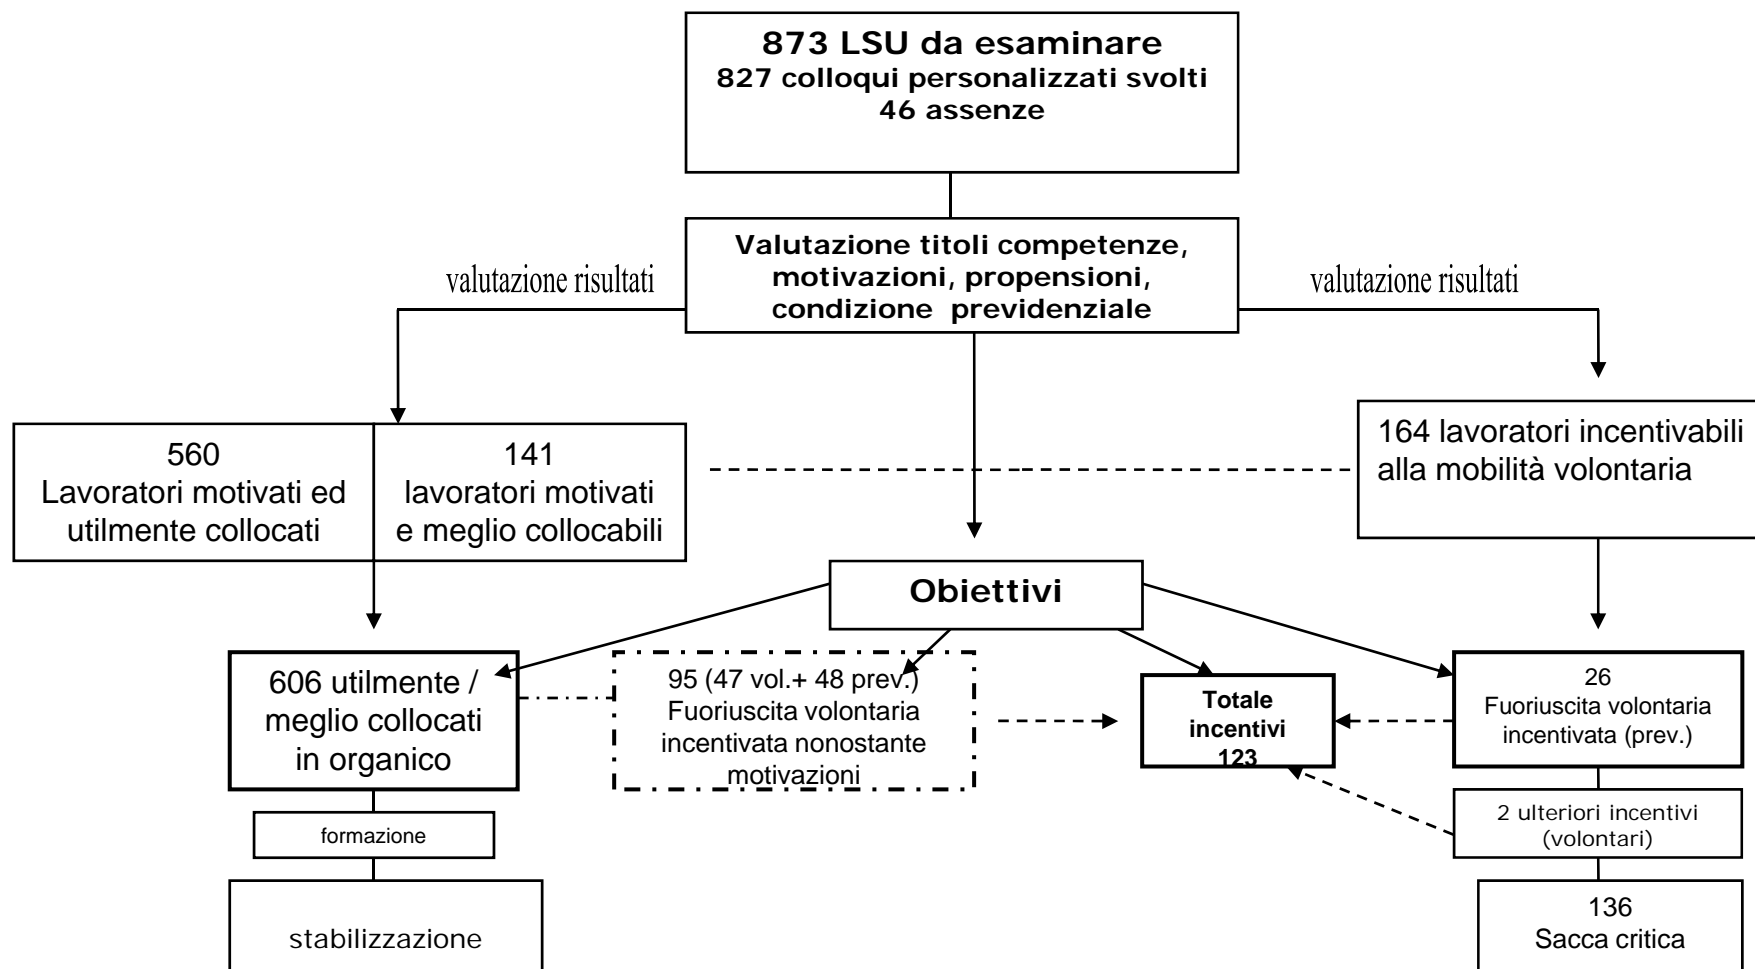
873 LSU da esaminare
827 colloqui personalizzati svolti
46 assenze

Valutazione titoli competenze, motivazioni, propensioni, condizione previdenziale

valutazione risultati

valutazione risultati

560
Lavoratori motivati ed utilmente collocati

141
lavoratori motivati e meglio collocabili

164 lavoratori incentivabili alla mobilità volontaria

Obiettivi

606 utilmente / meglio collocati in organico

95 (47 vol.+ 48 prev.)
Fuoriuscita volontaria incentivata nonostante motivazioni

Totale incentivi 123

26
Fuoriuscita volontaria incentivata (prev.)

formazione

2 ulteriori incentivi (volontari)

stabilizzazione

136
Sacca critica